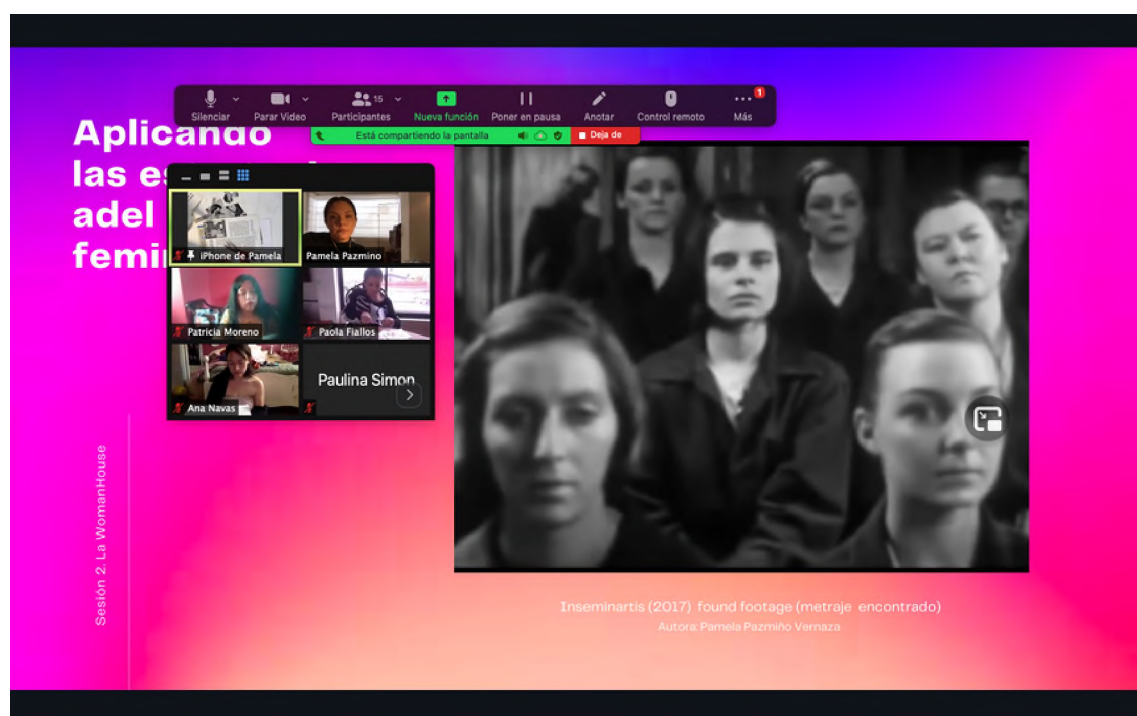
Silenciar
Parar Video
15
Participantes
Nueva función
Poner en pausa
Anotar
Control remoto
1
Más
Está compartiendo la pantalla
Deja de

Aplicando las es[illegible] adel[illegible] femi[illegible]

iPhone de Pamela
Pamela Pazmino
Patricia Moreno
Paola Fiallos
Ana Navas
Paulina Simon

Sesión 2. La WomanHouse

Inseminartis (2017) found footage (metraje encontrado)
Autora: Pamela Pazmiño Vernaza